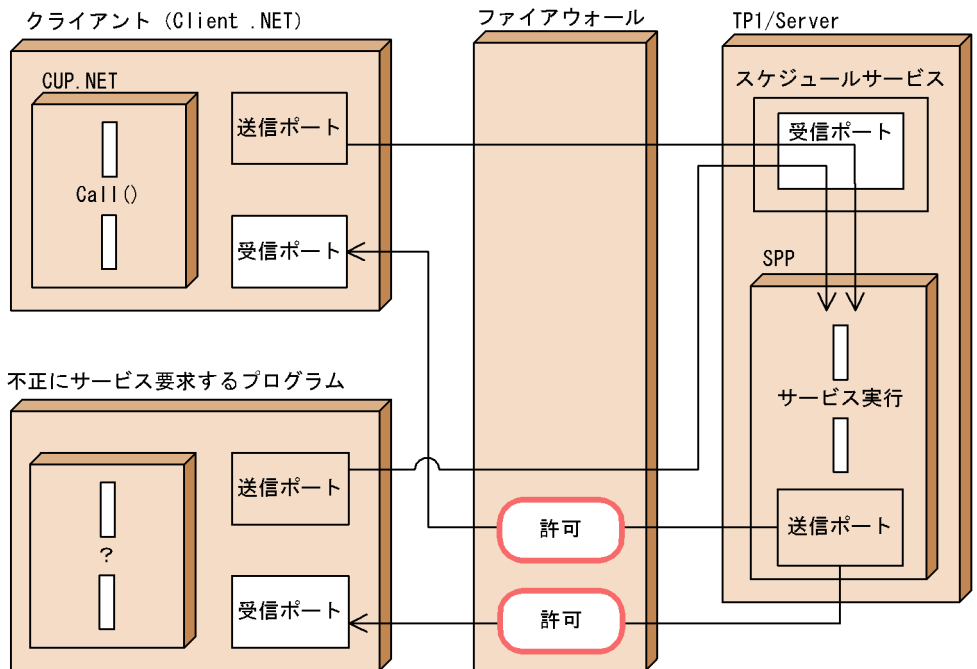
クライアント（Client .NET）

CUP.NET

Call()

送信ポート

受信ポート

ファイアウォール

TP1/Server

スケジュールサービス

受信ポート

SPP

サービス実行

送信ポート

不正にサービス要求するプログラム

?

送信ポート

受信ポート

許可

許可